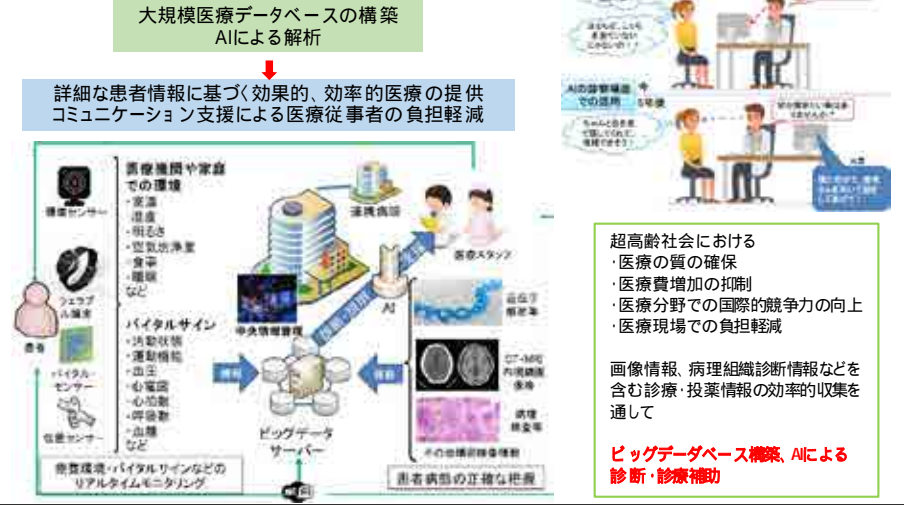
大規模医療データベースの構築
AIによる解析

詳細な患者情報に基づく効果的、効率的医療の提供
コミュニケーション支援による医療従事者の負担軽減

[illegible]

AIの診察補助での活用 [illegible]

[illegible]

医療機関や家庭での環境
・室温
・湿度
・明るさ
・空気清浄度
・食事
・睡眠
など

バイタルサイン
・活動状態
・運動機能
・血圧
・心電図
・心拍数
・呼吸数
・血糖
など

環境センサー
ウェアラブル端末
患者
バイタルセンサー
位置センサー

連携病院
医療スタッフ
中央情報管理
AI
ビッグデータサーバー
遺伝子情報
CT・MRI 内視鏡画像
病理検査等
その他検診情報
情報
情報
情報・資料

患者環境・バイタルサインなどのリアルタイムモニタリング
患者病態の正確な把握

超高齢社会における
・医療の質の確保
・医療費増加の抑制
・医療分野での国際的競争力の向上
・医療現場での負担軽減

画像情報、病理組織診断情報などを含む診療・投薬情報の効率的収集を通して

ビッグデータベース構築、AIによる診断・診療補助